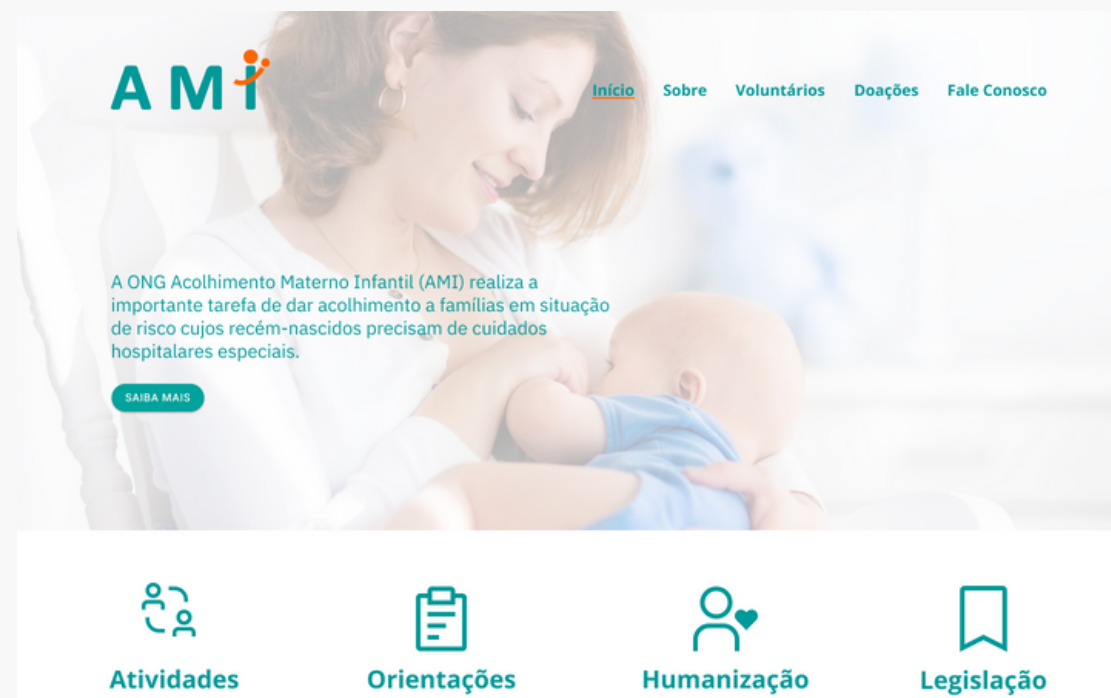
AMI

Início Sobre Voluntários Doações Fale Conosco

A ONG Acolhimento Materno Infantil (AMI) realiza a importante tarefa de dar acolhimento a famílias em situação de risco cujos recém-nascidos precisam de cuidados hospitalares especiais.

SAIBA MAIS

Atividades Orientações Humanização Legislação